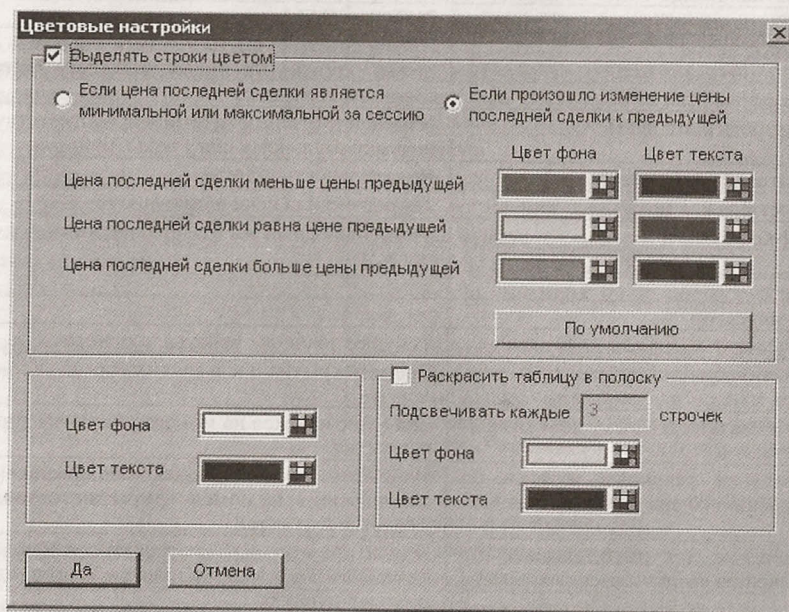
Цветовые настройки

Выделять строки цветом

Если цена последней сделки является минимальной или максимальной за сессию

Если произошло изменение цены последней сделки к предыдущей

Цвет фона

Цвет текста

Цена последней сделки меньше цены предыдущей

Цена последней сделки равна цене предыдущей

Цена последней сделки больше цены предыдущей

По умолчанию

Цвет фона

Цвет текста

Раскрасить таблицу в полоску

Подсвечивать каждые 3 строчек

Цвет фона

Цвет текста

Да

Отмена